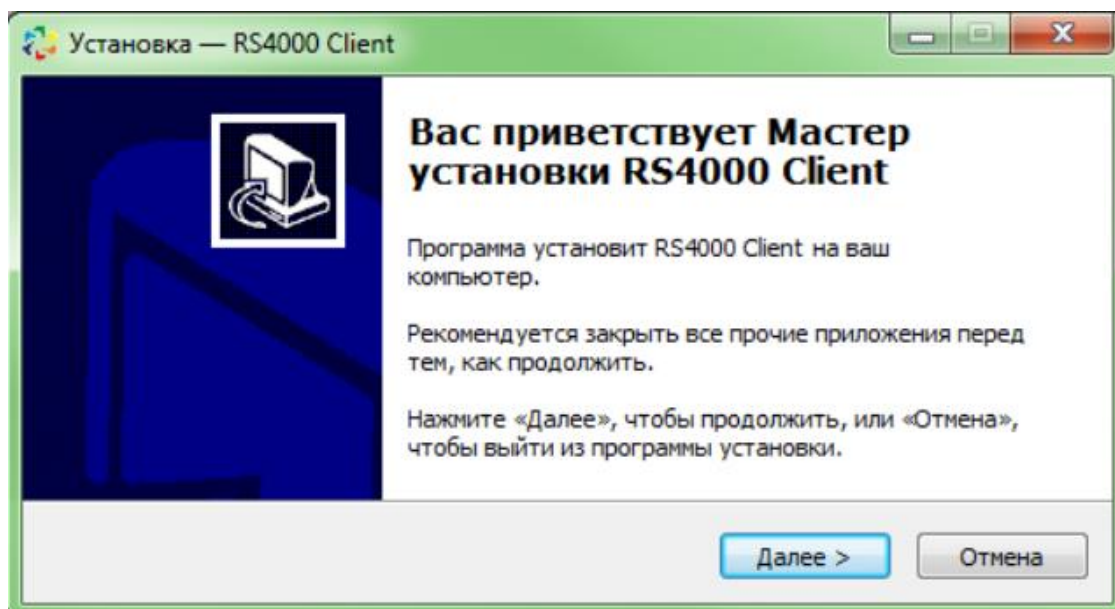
Установка — RS4000 Client

Вас приветствует Мастер установки RS4000 Client

Программа установит RS4000 Client на ваш компьютер.

Рекомендуется закрыть все прочие приложения перед тем, как продолжить.

Нажмите «Далее», чтобы продолжить, или «Отмена», чтобы выйти из программы установки.

Далее >

Отмена